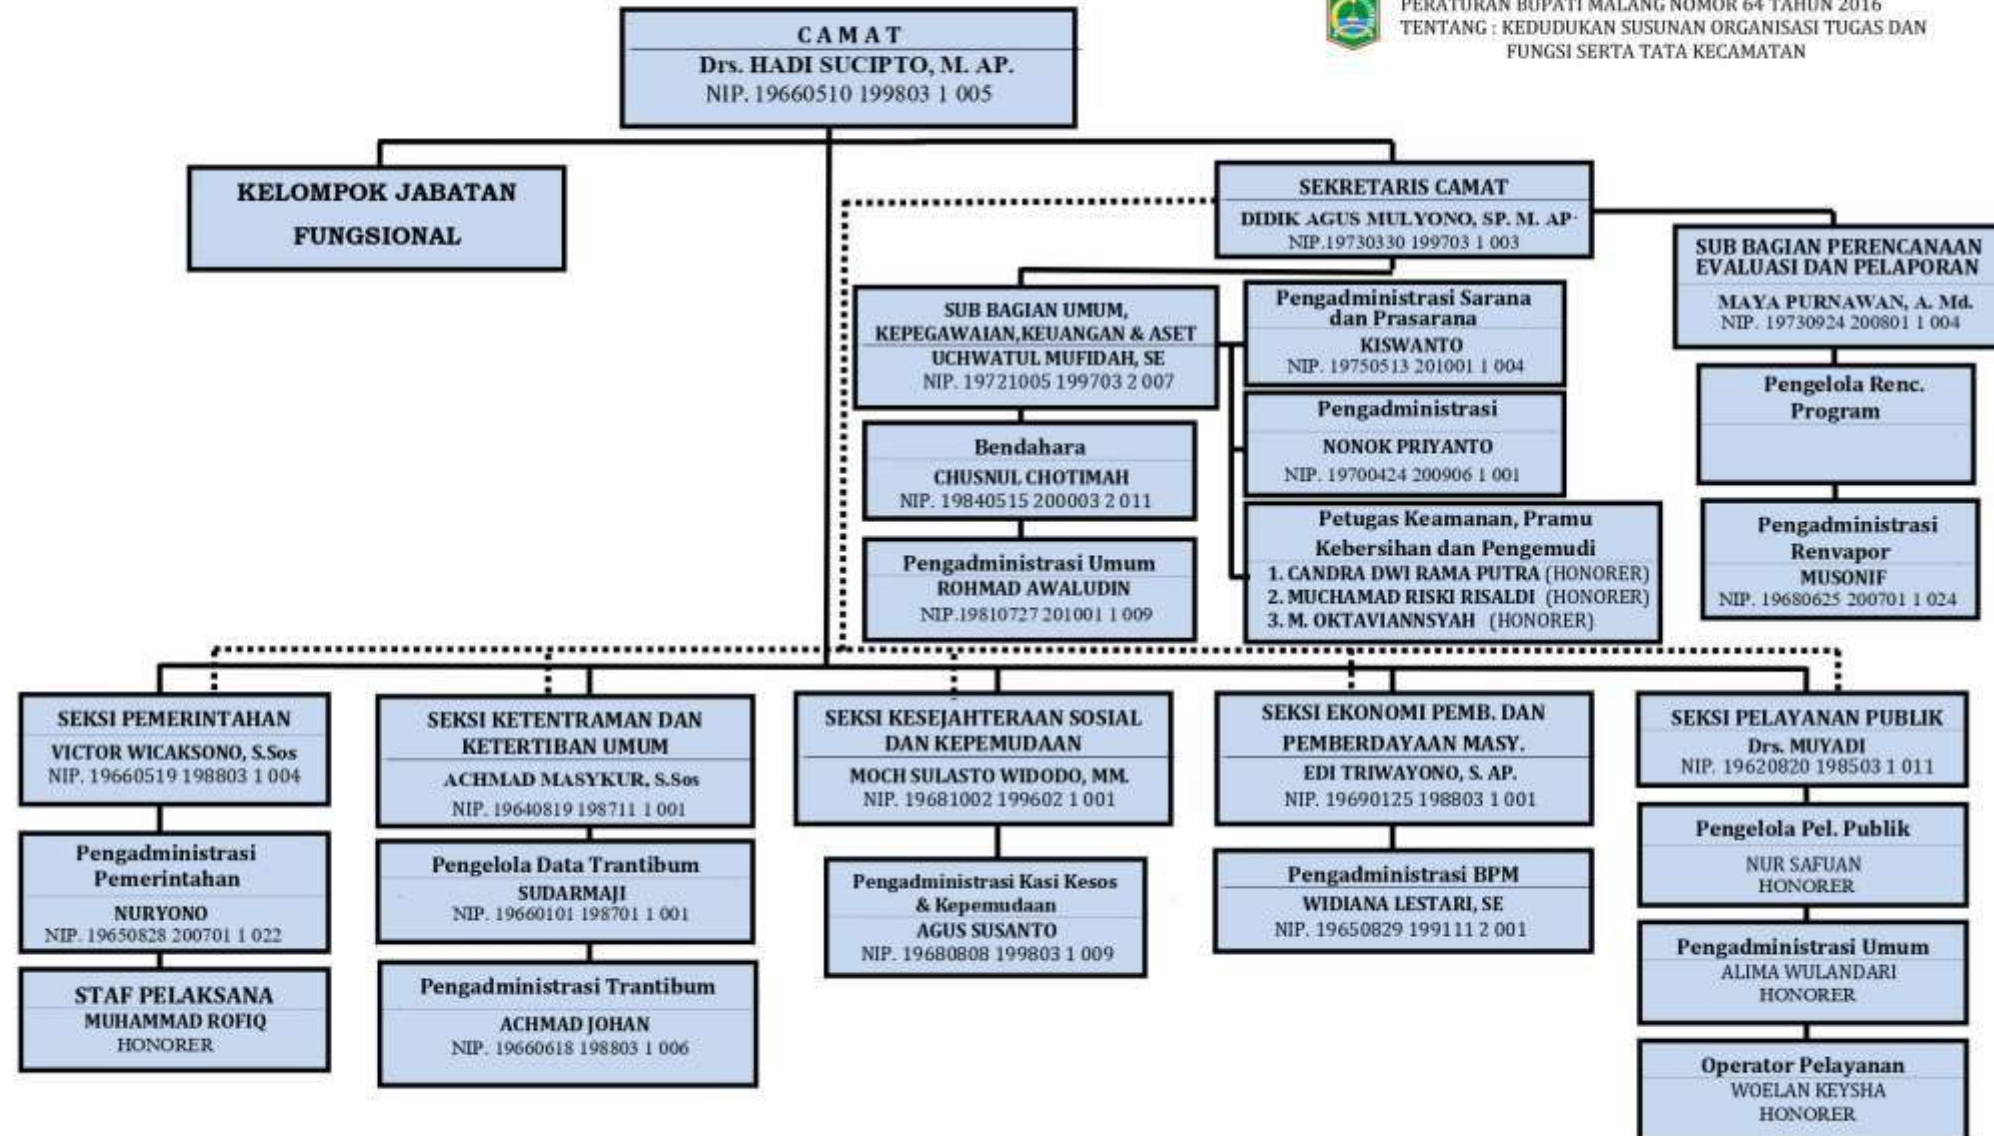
PERATURAN BUPATI MALANG NOMOR 64 TAHUN 2016
TENTANG : KEDUDUKAN SUSUNAN ORGANISASI TUGAS DAN FUNGSI SERTA TATA KECAMATAN

CAMAT
Drs. HADI SUCIPTO, M. AP.
NIP. 19660510 199803 1 005

KELOMPOK JABATAN FUNGSIONAL

SEKRETARIS CAMAT
DIDIK AGUS MULYONO, SP. M. AP
NIP.19730330 199703 1 003

SUB BAGIAN PERENCANAAN EVALUASI DAN PELAPORAN
MAYA PURNAWAN, A. Md.
NIP. 19730924 200801 1 004

Pengelola Renc. Program

Pengadministrasi Renvapor
MUSONIF
NIP. 19680625 200701 1 024

SUB BAGIAN UMUM, KEPEGAWAIAN,KEUANGAN & ASET
UCHWATUL MUFIDAH, SE
NIP. 19721005 199703 2 007

Bendahara
CHUSNUL CHOTIMAH
NIP. 19840515 200003 2 011

Pengadministrasi Umum
ROHMAD AWALUDIN
NIP.19810727 201001 1 009

Pengadministrasi Sarana dan Prasarana
KISWANTO
NIP. 19750513 201001 1 004

Pengadministrasi
NONOK PRIYANTO
NIP. 19700424 200906 1 001

Petugas Keamanan, Pramu Kebersihan dan Pengemudi
1. CANDRA DWI RAMA PUTRA (HONORER)
2. MUCHAMAD RISKI RISALDI (HONORER)
3. M. OKTAVIANNSYAH (HONORER)

SEKSI PEMERINTAHAN
VICTOR WICAKSONO, S.Sos
NIP. 19660519 198803 1 004

Pengadministrasi Pemerintahan
NURYONO
NIP. 19650828 200701 1 022

STAF PELAKSANA
MUHAMMAD ROFIQ
HONORER

SEKSI KETENTRAMAN DAN KETERTIBAN UMUM
ACHMAD MASYKUR, S.Sos
NIP. 19640819 198711 1 001

Pengelola Data Trantibum
SUDARMAJI
NIP. 19660101 198701 1 001

Pengadministrasi Trantibum
ACHMAD JOHAN
NIP. 19660618 198803 1 006

SEKSI KESEJAHTERAAN SOSIAL DAN KEPEMUDAAN
MOCH SULASTO WIDODO, MM.
NIP. 19681002 199602 1 001

Pengadministrasi Kasi Kesos & Kepemudaan
AGUS SUSANTO
NIP. 19680808 199803 1 009

SEKSI EKONOMI PEMB. DAN PEMBERDAYAAN MASY.
EDI TRIWAYONO, S. AP.
NIP. 19690125 198803 1 001

Pengadministrasi BPM
WIDIANA LESTARI, SE
NIP. 19650829 199111 2 001

SEKSI PELAYANAN PUBLIK
Drs. MUYADI
NIP. 19620820 198503 1 011

Pengelola Pel. Publik
NUR SAFUAN
HONORER

Pengadministrasi Umum
ALIMA WULANDARI
HONORER

Operator Pelayanan
WOELAN KEYSHA
HONORER